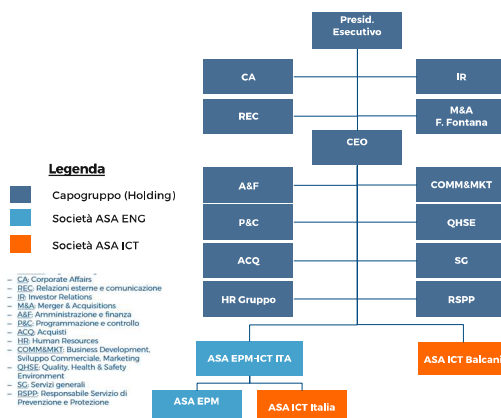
Presid. Esecutivo

CA

IR

REC

M&A
F. Fontana

CEO

A&F

COMM&MKT

P&C

QHSE

ACQ

SG

HR Gruppo

RSPP

ASA EPM-ICT ITA

ASA ICT Balcani

ASA EPM

ASA ICT Italia

Legenda

Capogruppo (Holding)

Società ASA ENG

Società ASA ICT

– CA: Corporate Affairs
– REC: Relazioni esterne e comunicazione
– IR: Investor Relations
– M&A: Merger & Acquisitions
– A&F: Amministrazione e finanza
– P&C: Programmazione e controllo
– ACQ: Acquisti
– HR: Human Resources
– COMM&MKT: Business Development, Sviluppo Commerciale, Marketing
– QHSE: Quality, Health & Safety Environment
– SG: Servizi generali
– RSPP: Responsabile Servizio di Prevenzione e Protezione